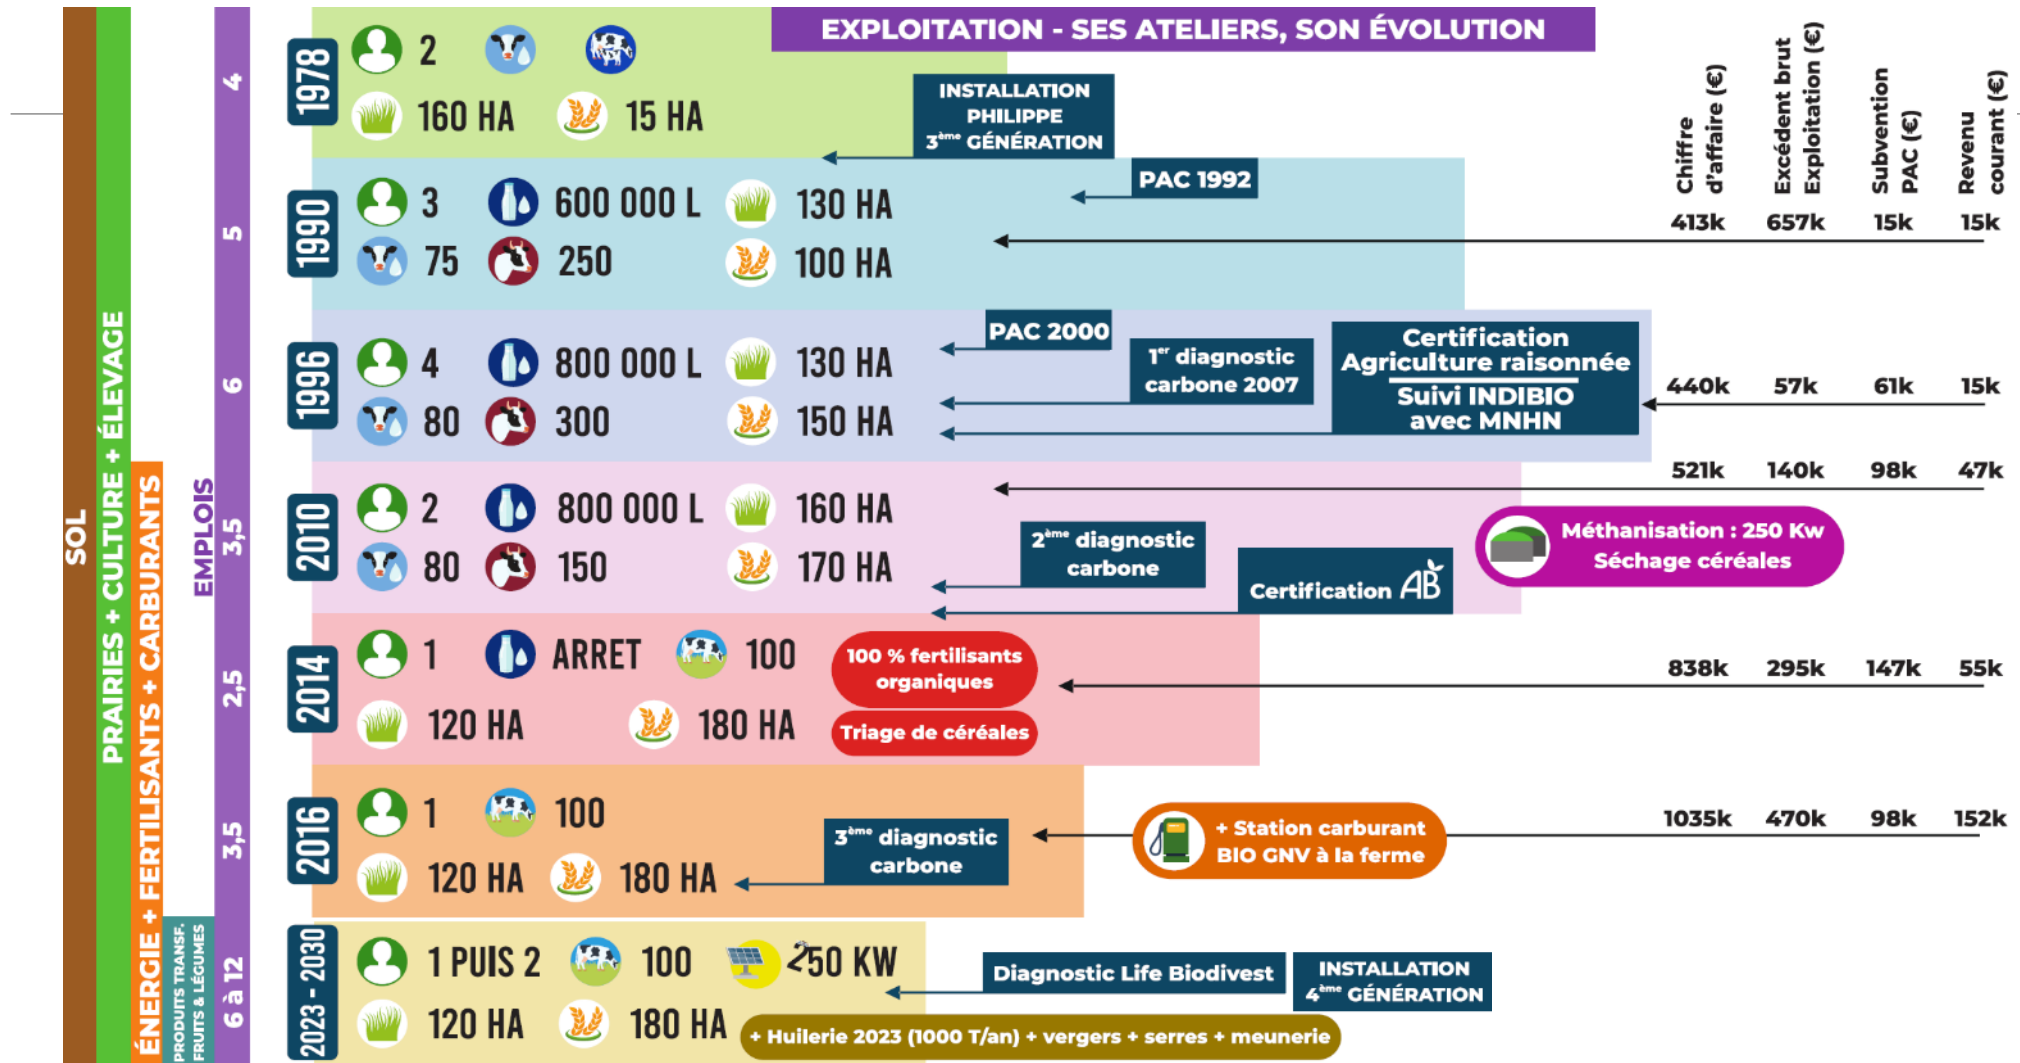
SOL

PRAIRIES + CULTURE + ÉLEVAGE

ÉNERGIE + FERTILISANTS + CARBURANTS

PRODUITS TRANSF. FRUITS & LÉGUMES

EMPLOIS

EXPLOITATION - SES ATELIERS, SON ÉVOLUTION

Chiffre d'affaire (€)

Excédent brut Exploitation (€)

Subvention PAC (€)

Revenu courant (€)

1978 4
2
160 HA 15 HA

INSTALLATION PHILIPPE 3ème GÉNÉRATION

1990 5
3 600 000 L 130 HA
75 250 100 HA

PAC 1992

413k 657k 15k 15k

1996 6
4 800 000 L 130 HA
80 300 150 HA

PAC 2000

1er diagnostic carbone 2007

Certification Agriculture raisonnée
Suivi INDIBIO avec MNHN

440k 57k 61k 15k

2010 3,5
2 800 000 L 160 HA
80 150 170 HA

521k 140k 98k 47k

2ème diagnostic carbone

Certification AB

Méthanisation : 250 Kw
Séchage céréales

2014 2,5
1 ARRET 100
120 HA 180 HA

100 % fertilisants organiques

Triage de céréales

838k 295k 147k 55k

2016 3,5
1 100
120 HA 180 HA

3ème diagnostic carbone

+ Station carburant BIO GNV à la ferme

1035k 470k 98k 152k

2023 - 2030 6 à 12
1 PUIS 2 100 250 KW
120 HA 180 HA

Diagnostic Life Biodivest

INSTALLATION 4ème GÉNÉRATION

+ Huilerie 2023 (1000 T/an) + vergers + serres + meunerie